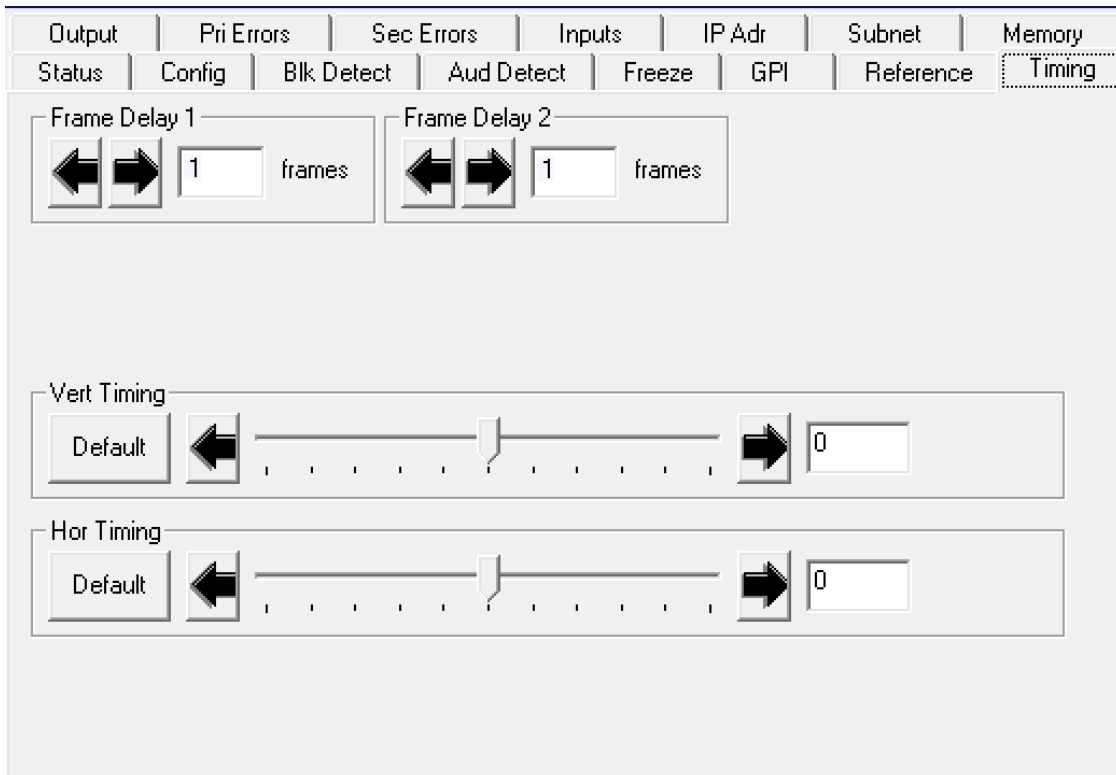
Output | Pri Errors | Sec Errors | Inputs | IP Adr | Subnet | Memory
Status | Config | Blk Detect | Aud Detect | Freeze | GPI | Reference | Timing

Frame Delay 1
1 frames

Frame Delay 2
1 frames

Vert Timing
Default
0

Hor Timing
Default
0